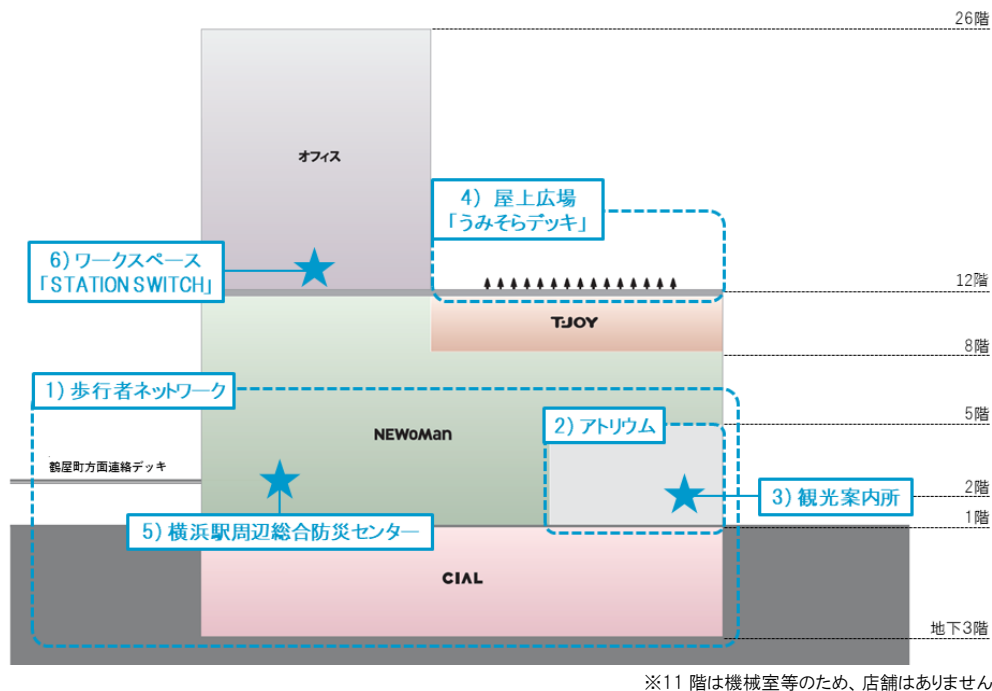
26階

オフィス

4) 屋上広場
「うみそらデッキ」

6) ワークスペース
「STATION SWITCH」

12階

T·JOY

8階

1) 歩行者ネットワーク

5階

NEWoMan

2) アトリウム

鶴屋町方面連絡デッキ

3) 観光案内所

2階

5) 横浜駅周辺総合防災センター

1階

CIAL

地下3階

※11 階は機械室等のため、店舗はありません